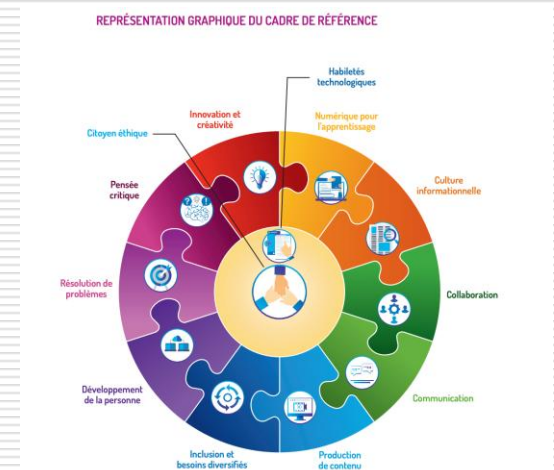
REPRÉSENTATION GRAPHIQUE DU CADRE DE RÉFÉRENCE

Habiletés technologiques

Innovation et créativité

Numérique pour l'apprentissage

Citoyen éthique

Culture informationnelle

Pensée critique

Collaboration

Résolution de problèmes

Communication

Développement de la personne

Inclusion et besoins diversifiés

Production de contenu